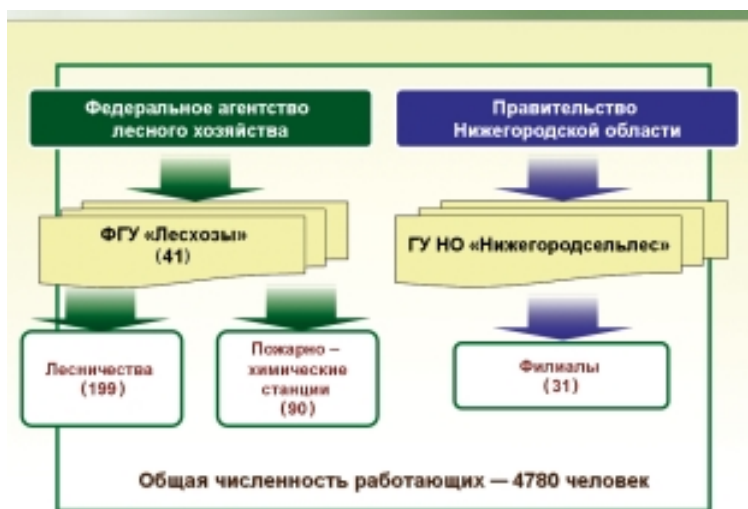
Федеральное агентство лесного хозяйства

Правительство Нижегородской области

ФГУ «Лесхозы» (41)

ГУ НО «Нижегородсельлес»

Лесничества (199)

Пожарно – химические станции (90)

Филиалы (31)

Общая численность работающих — 4780 человек